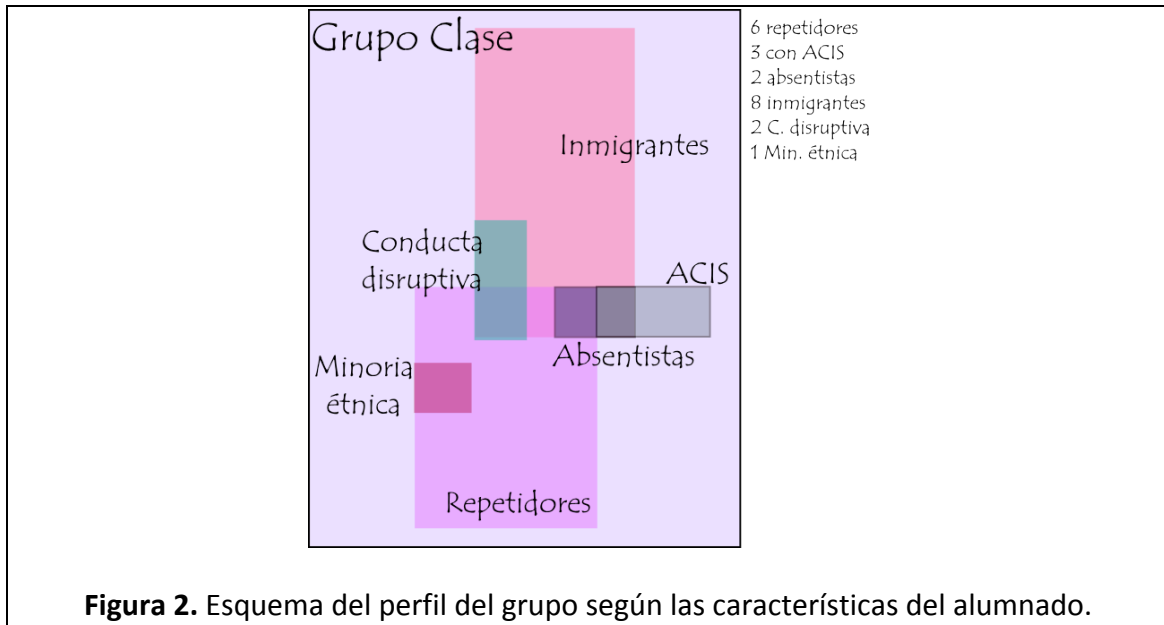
Grupo Clase

Inmigrantes

Conducta disruptiva

ACIS

Absentistas

Minoria étnica

Repetidores

6 repetidores
3 con ACIS
2 absentistas
8 inmigrantes
2 C. disruptiva
1 Min. étnica

**Figura 2.** Esquema del perfil del grupo según las características del alumnado.